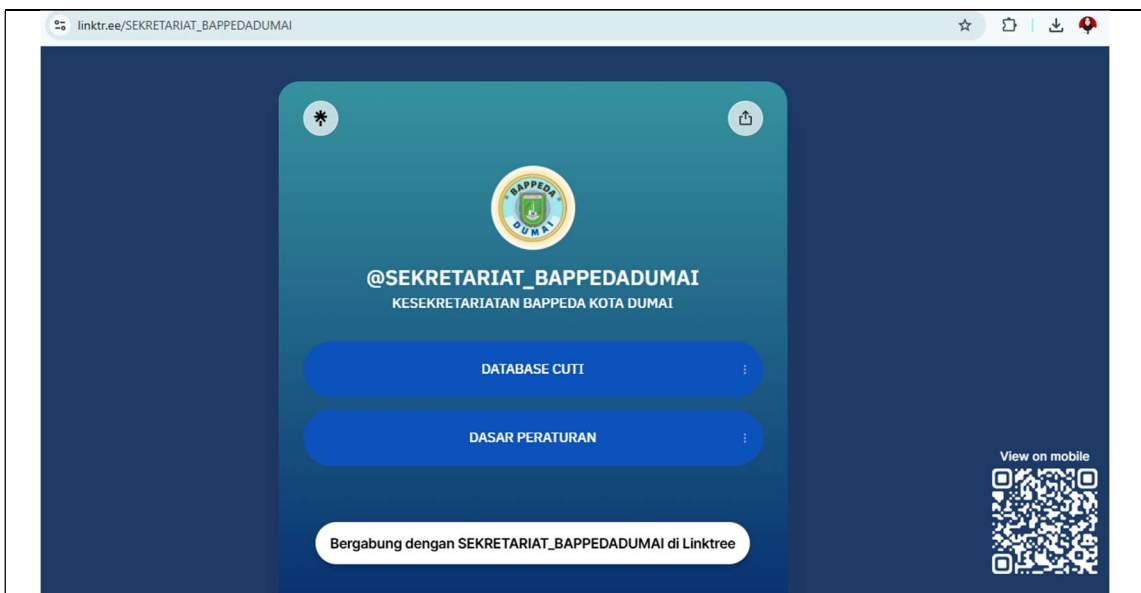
linktr.ee/SEKRETARIAT_BAPPEDADUMAI

BAPPEDA DUMAI

@SEKRETARIAT_BAPPEDADUMAI

KESEKRETARIATAN BAPPEDA KOTA DUMAI

DATABASE CUTI

DASAR PERATURAN

View on mobile

Bergabung dengan SEKRETARIAT_BAPPEDADUMAI di Linktree